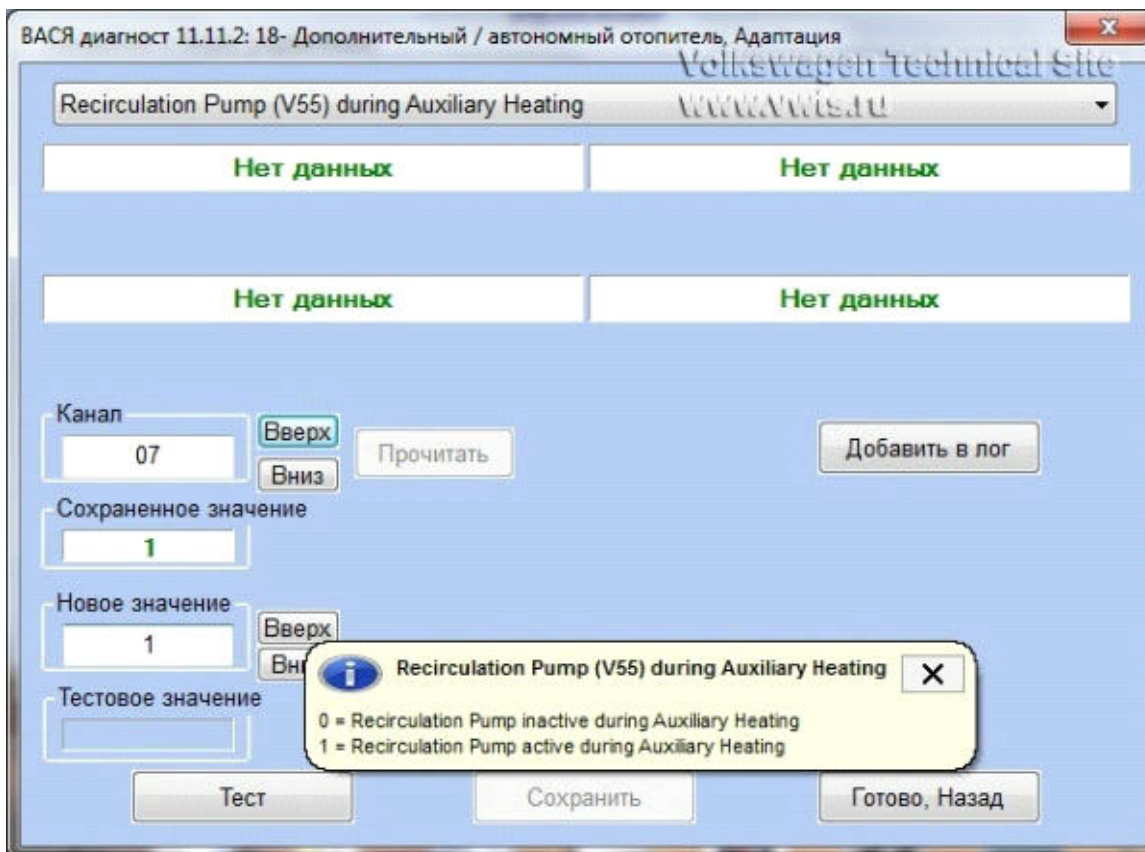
ВАСЯ диагност 11.11.2: 18- Дополнительный / автономный отопитель, Адаптация

Volkswagen Technical Site
www.vwts.ru

Recirculation Pump (V55) during Auxiliary Heating

Нет данных

Нет данных

Нет данных

Нет данных

Канал
07
Вверх
Вниз
Прочитать
Добавить в лог

Сохраненное значение
1

Новое значение
1
Вверх
Вни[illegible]

Тестовое значение

Recirculation Pump (V55) during Auxiliary Heating
X
0 = Recirculation Pump inactive during Auxiliary Heating
1 = Recirculation Pump active during Auxiliary Heating

Тест
Сохранить
Готово, Назад